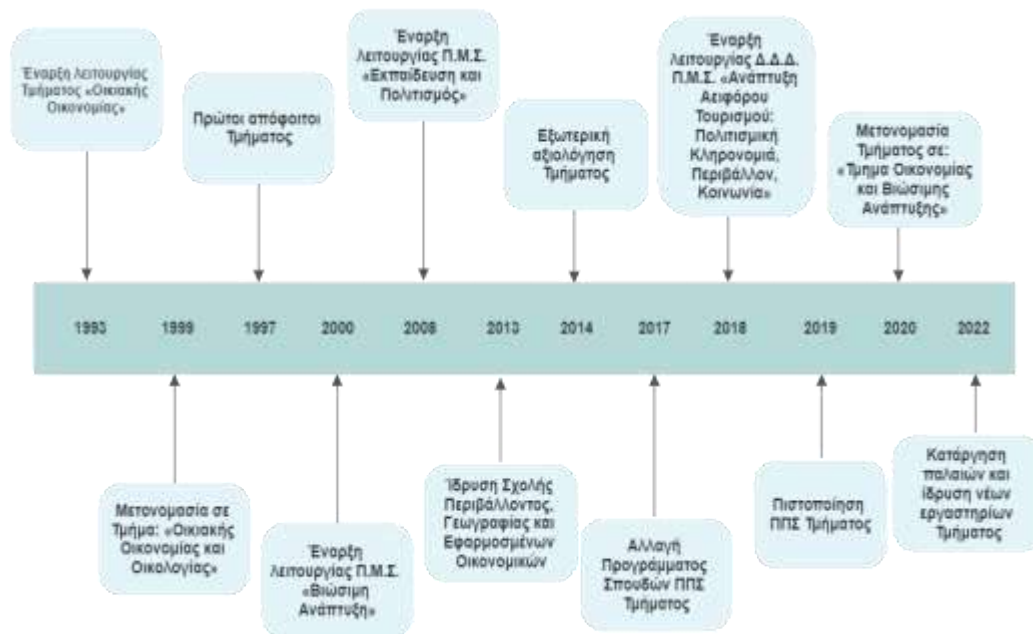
Έναρξη λειτουργίας Τμήματος «Οικιακής Οικονομίας»

Πρώτοι απόφοιτοι Τμήματος

Έναρξη λειτουργίας Π.Μ.Σ. «Εκπαίδευση και Πολιτισμός»

Εξωτερική αξιολόγηση Τμήματος

Έναρξη λειτουργίας Δ.Δ.Δ. Π.Μ.Σ. «Ανάπτυξη Αειφόρου Τουρισμού: Πολιτισμική Κληρονομιά, Περιβάλλον, Κοινωνία»

Μετονομασία Τμήματος σε: «Τμήμα Οικονομίας και Βιώσιμης Ανάπτυξης»

1993 1999 1997 2000 2008 2013 2014 2017 2018 2019 2020 2022

Μετονομασία σε Τμήμα: «Οικιακής Οικονομίας και Οικολογίας»

Έναρξη λειτουργίας Π.Μ.Σ. «Βιώσιμη Ανάπτυξη»

Ίδρυση Σχολής Περιβάλλοντος, Γεωγραφίας και Εφαρμοσμένων Οικονομικών

Αλλαγή Προγράμματος Σπουδών ΠΠΣ Τμήματος

Πιστοποίηση ΠΠΣ Τμήματος

Κατάργηση παλαιών και ίδρυση νέων εργαστηρίων Τμήματος